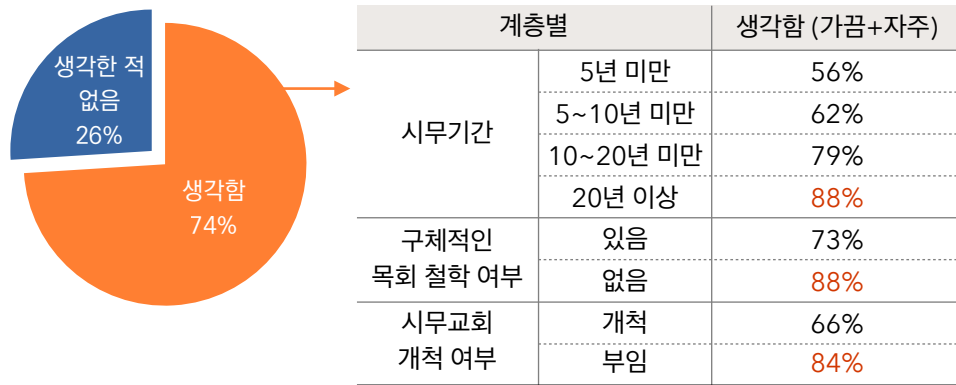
생각한 적 없음
26%

생각함
74%

| 계층별 | | 생각함 (가끔+자주) |
|---|---|---|
| 시무기간 | 5년 미만 | 56% |
| | 5~10년 미만 | 62% |
| | 10~20년 미만 | 79% |
| | 20년 이상 | 88% |
| 구체적인 목회 철학 여부 | 있음 | 73% |
| | 없음 | 88% |
| 시무교회 개척 여부 | 개척 | 66% |
| | 부임 | 84% |